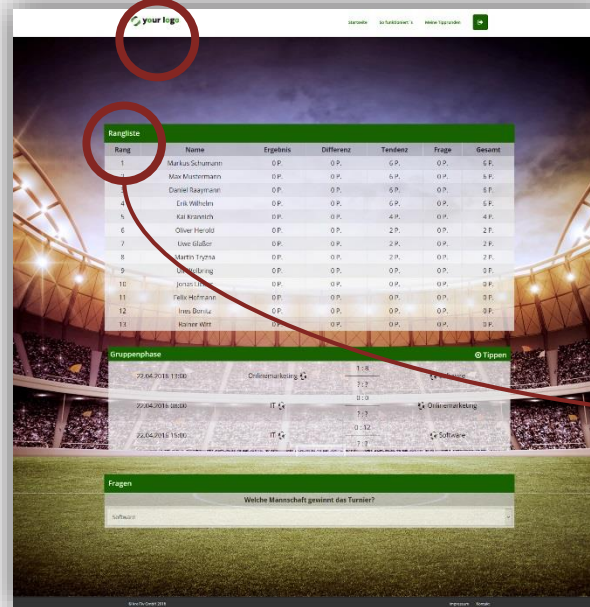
your logo

Startseite So funktioniert's Meine Tipprunden

Rangliste

| Rang | Name | Ergebnis | Differenz | Tendenz | Frage | Gesamt |
|---|---|---|---|---|---|---|
| 1 | Markus Schumann | 0 P. | 0 P. | 6 P. | 0 P. | 6 P. |
| 2 | Max Mustermann | 0 P. | 0 P. | 6 P. | 0 P. | 6 P. |
| 3 | Daniel Raaymann | 0 P. | 0 P. | 6 P. | 0 P. | 6 P. |
| 4 | Erik Wilhelm | 0 P. | 0 P. | 6 P. | 0 P. | 6 P. |
| 5 | Kai Kramich | 0 P. | 0 P. | 4 P. | 0 P. | 4 P. |
| 6 | Oliver Herold | 0 P. | 0 P. | 2 P. | 0 P. | 2 P. |
| 7 | Uwe Glaßer | 0 P. | 0 P. | 2 P. | 0 P. | 2 P. |
| 8 | Martin Trytna | 0 P. | 0 P. | 2 P. | 0 P. | 2 P. |
| 9 | Uli Wolbring | 0 P. | 0 P. | 0 P. | 0 P. | 0 P. |
| 10 | Jonas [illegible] | 0 P. | 0 P. | 0 P. | 0 P. | 0 P. |
| 11 | Felix Hofmann | 0 P. | 0 P. | 0 P. | 0 P. | 0 P. |
| 12 | Ines Bonitz | 0 P. | 0 P. | 0 P. | 0 P. | 0 P. |
| 13 | Rainer Witt | 0 P. | 0 P. | 0 P. | 0 P. | 0 P. |

Gruppenphase
Tippen

22.04.2016 11:00 Onlinemarketing 1 : 4 7 : 2 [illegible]
22.04.2016 18:00 IT 0 : 0 7 : 3 Onlinemarketing
22.04.2016 11:00 IT 0 : 12 7 : 7 Software

Fragen

Welche Mannschaft gewinnt das Turnier?

Software

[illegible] GmbH 2016 Impressum Kontakt